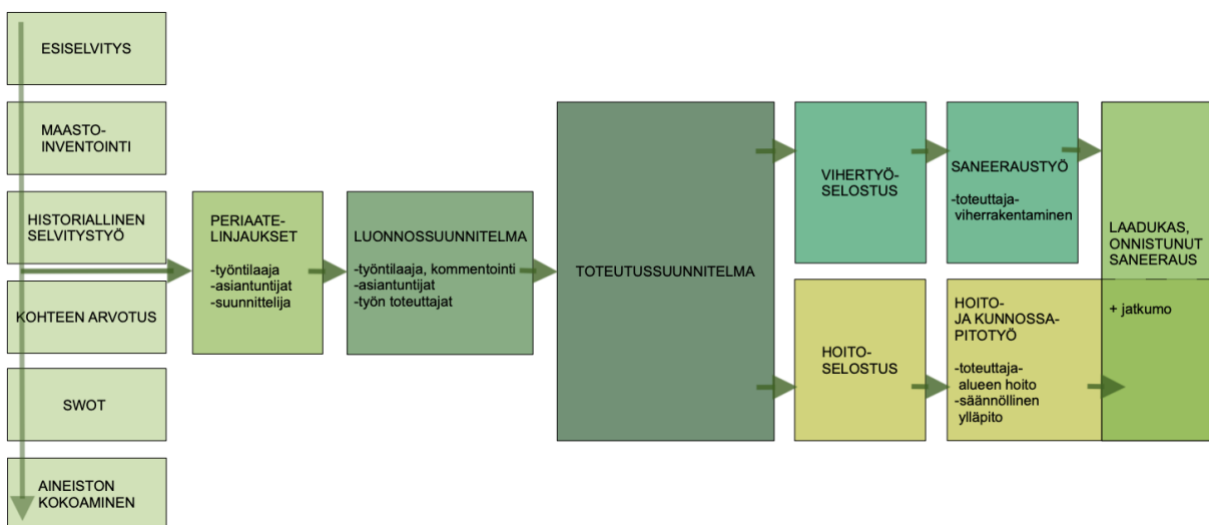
ESISELVITYS

MAASTO-INVENTOINTI

HISTORIALLINEN SELVITYSTYÖ

KOHTEEN ARVOTUS

SWOT

AINEISTON KOKOAMINEN

PERIAATE-LINJAUKSET

-työntilaaja
-asiantuntijat
-suunnittelija

LUONNOSSUUNNITELMA

-työntilaaja, kommentointi
-asiantuntijat
-työn toteuttajat

TOTEUTUSSUUNNITELMA

VIHERTYÖ-SELOSTUS

SANEERAUSTYÖ

-toteuttaja-viherrakentaminen

LAADUKAS, ONNISTUNUT SANEERAUS

+ jatkumo

HOITO-SELOSTUS

HOITO-JA KUNNOSSA-PITOTYÖ

-toteuttaja-alueen hoito
-säännöllinen ylläpito